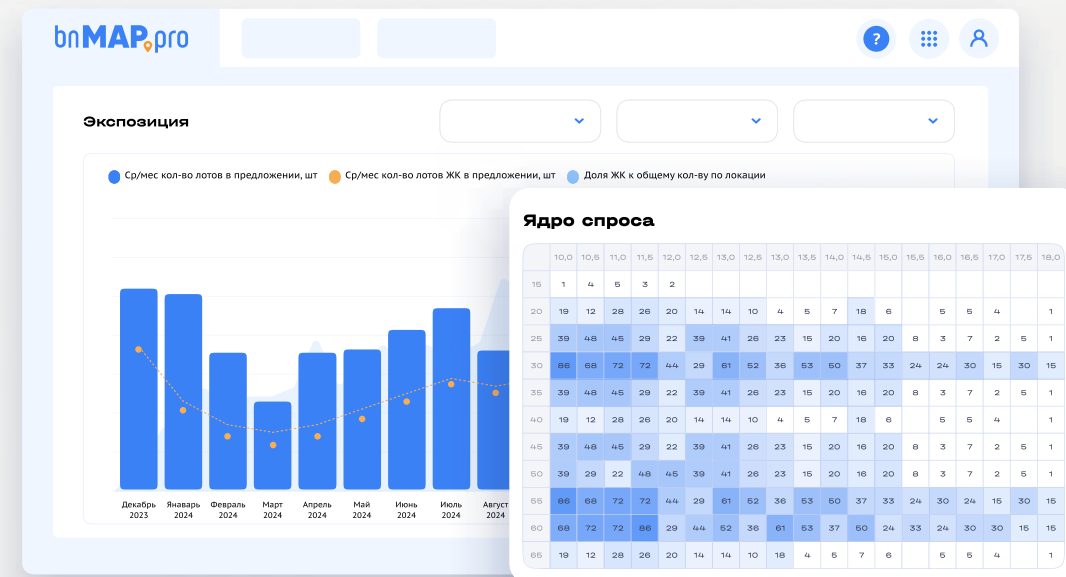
bnMAP.pro

?

Экспозиция

Ср/мес кол-во лотов в предложении, шт
Ср/мес кол-во лотов ЖК в предложении, шт
Доля ЖК к общему кол-ву по локации

Декабрь 2023
Январь 2024
Февраль 2024
Март 2024
Апрель 2024
Май 2024
Июнь 2024
Июль 2024
Август 2024

Ядро спроса

| | 10,0 | 10,5 | 11,0 | 11,5 | 12,0 | 12,5 | 13,0 | 12,5 | 13,0 | 13,5 | 14,0 | 14,5 | 15,0 | 15,5 | 16,0 | 16,5 | 17,0 | 17,5 | 18,0 |
|---|---|---|---|---|---|---|---|---|---|---|---|---|---|---|---|---|---|---|---|
| 15 | 1 | 4 | 5 | 3 | 2 | | | | | | | | | | | | | | |
| 20 | 19 | 12 | 28 | 26 | 20 | 14 | 14 | 10 | 4 | 5 | 7 | 18 | 6 | | 5 | 5 | 4 | | 1 |
| 25 | 39 | 48 | 45 | 29 | 22 | 39 | 41 | 26 | 23 | 15 | 20 | 16 | 20 | 8 | 3 | 7 | 2 | 5 | 1 |
| 30 | 86 | 68 | 72 | 72 | 44 | 29 | 61 | 52 | 36 | 53 | 50 | 37 | 33 | 24 | 24 | 30 | 15 | 30 | 15 |
| 35 | 39 | 48 | 45 | 29 | 22 | 39 | 41 | 26 | 23 | 15 | 20 | 16 | 20 | 8 | 3 | 7 | 2 | 5 | 1 |
| 40 | 19 | 12 | 28 | 26 | 20 | 14 | 14 | 10 | 4 | 5 | 7 | 18 | 6 | | 5 | 5 | 4 | | 1 |
| 45 | 39 | 48 | 45 | 29 | 22 | 39 | 41 | 26 | 23 | 15 | 20 | 16 | 20 | 8 | 3 | 7 | 2 | 5 | 1 |
| 50 | 39 | 29 | 22 | 48 | 45 | 39 | 41 | 26 | 23 | 15 | 20 | 16 | 20 | 8 | 3 | 7 | 2 | 5 | 1 |
| 55 | 86 | 68 | 72 | 72 | 44 | 29 | 61 | 52 | 36 | 53 | 50 | 37 | 33 | 24 | 30 | 24 | 15 | 30 | 15 |
| 60 | 68 | 72 | 72 | 86 | 29 | 44 | 52 | 36 | 61 | 53 | 37 | 50 | 24 | 33 | 24 | 30 | 30 | 15 | 15 |
| 65 | 19 | 12 | 28 | 26 | 20 | 14 | 14 | 10 | 18 | 4 | 5 | 7 | 6 | | 5 | 5 | 4 | | 1 |